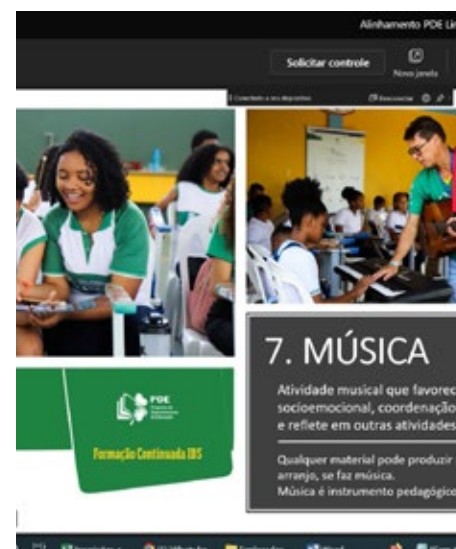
Alinhamento PDE Li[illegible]

Solicitar controle

Novo janela

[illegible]

PDE

Formação Continuada IBS

7. MÚSICA

Atividade musical que favorec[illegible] socioemocional, coordenaçã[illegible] e reflete em outras atividades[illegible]

Qualquer material pode produzir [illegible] arranjo, se faz música. Música é instrumento pedagógic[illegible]